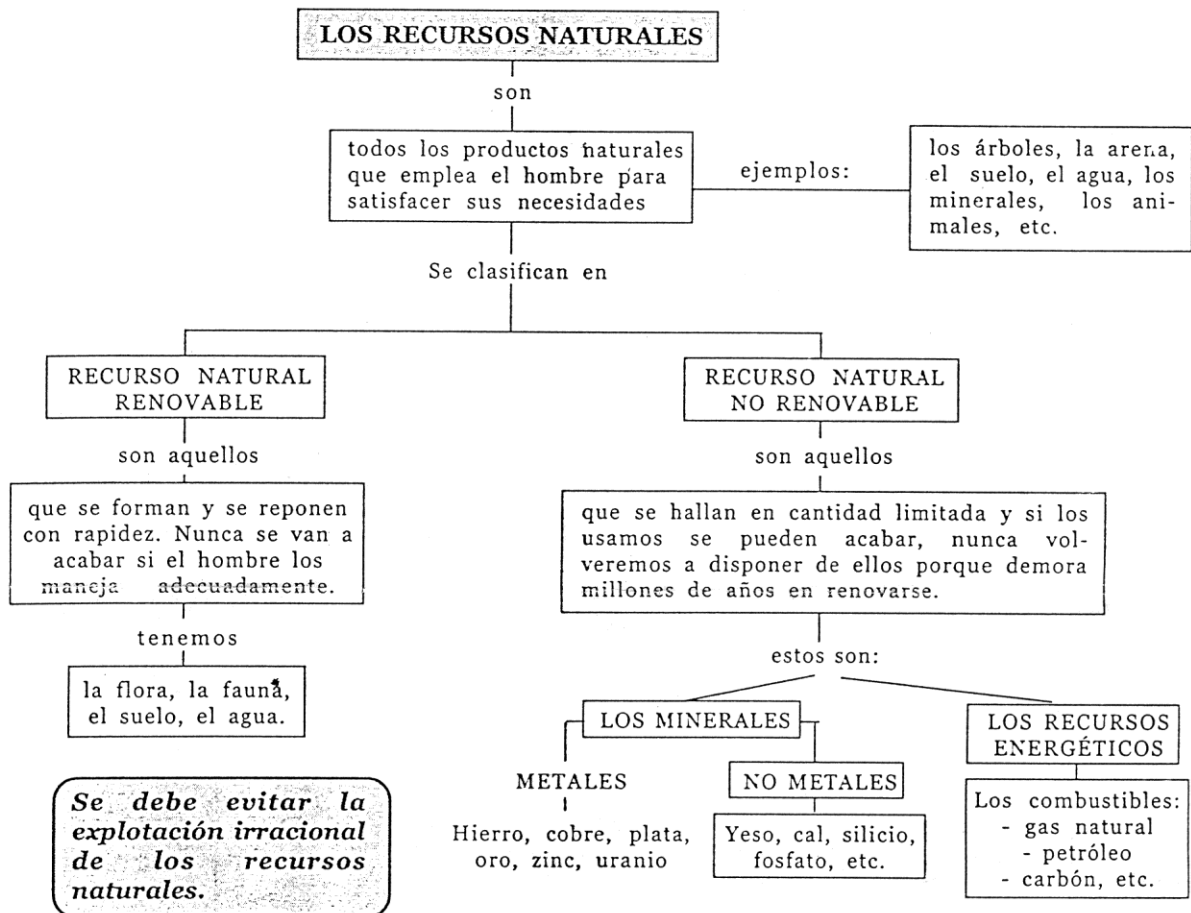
LOS RECURSOS NATURALES

son

todos los productos naturales que emplea el hombre para satisfacer sus necesidades

ejemplos:

los árboles, la arena, el suelo, el agua, los minerales, los animales, etc.

Se clasifican en

RECURSO NATURAL RENOVABLE

son aquellos

que se forman y se reponen con rapidez. Nunca se van a acabar si el hombre los maneja adecuadamente.

tenemos

la flora, la fauna, el suelo, el agua.

Se debe evitar la explotación irracional de los recursos naturales.

RECURSO NATURAL NO RENOVABLE

son aquellos

que se hallan en cantidad limitada y si los usamos se pueden acabar, nunca volveremos a disponer de ellos porque demora millones de años en renovarse.

estos son:

LOS MINERALES

METALES

Hierro, cobre, plata, oro, zinc, uranio

NO METALES

Yeso, cal, silicio, fosfato, etc.

LOS RECURSOS ENERGÉTICOS

Los combustibles:
- gas natural
- petróleo
- carbón, etc.